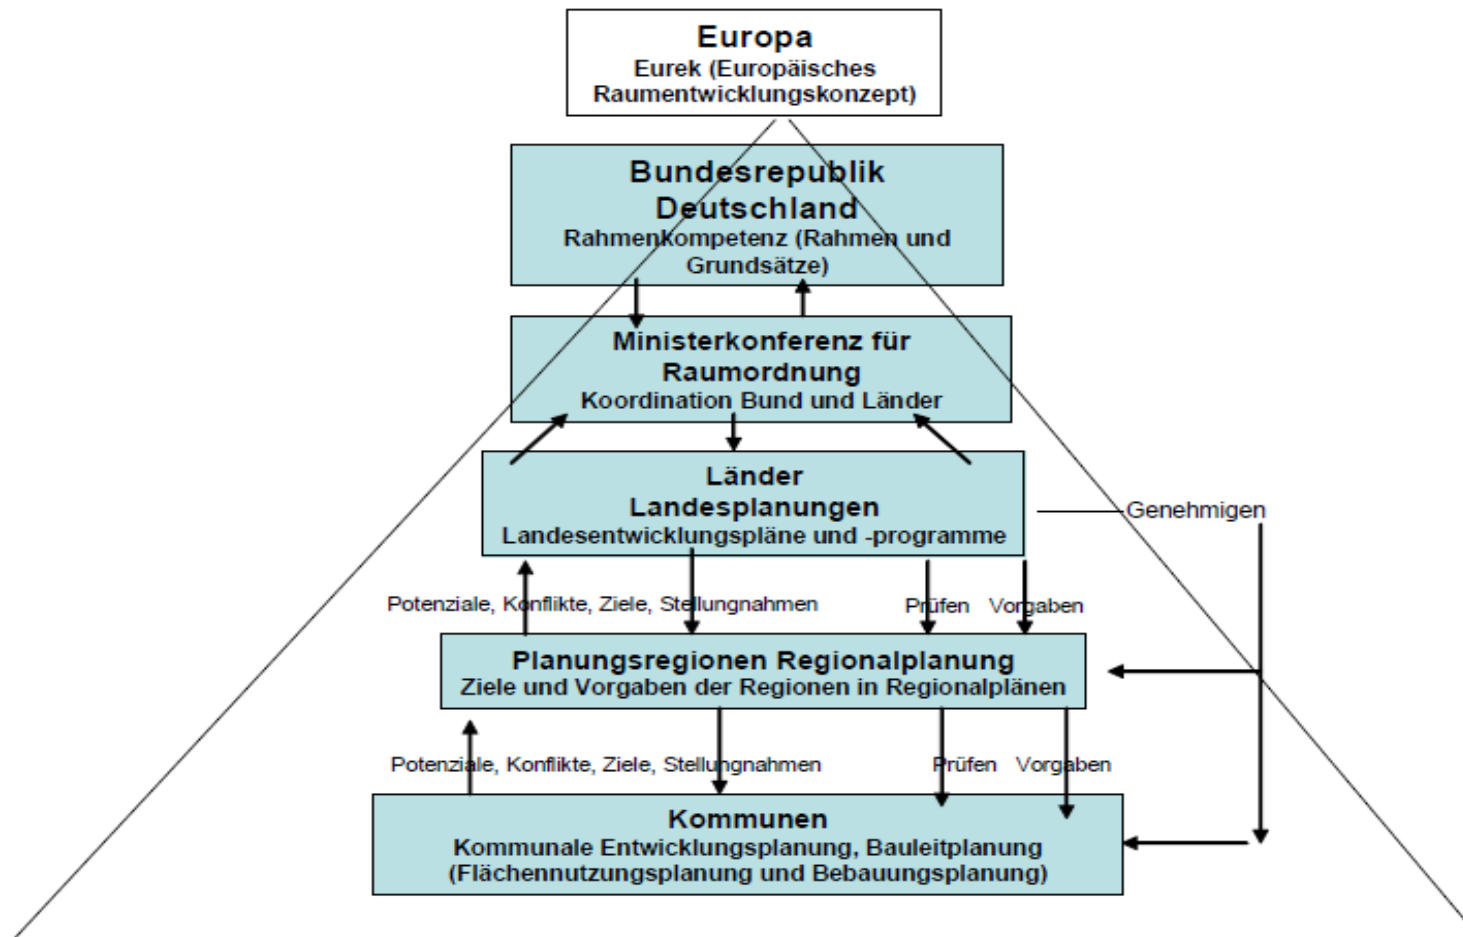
Europa
Eurek (Europäisches Raumentwicklungskonzept)

Bundesrepublik Deutschland
Rahmenkompetenz (Rahmen und Grundsätze)

Ministerkonferenz für Raumordnung
Koordination Bund und Länder

Länder
Landesplanungen
Landesentwicklungspläne und -programme

Genehmigen

Potenziale, Konflikte, Ziele, Stellungnahmen

Prüfen Vorgaben

Planungsregionen Regionalplanung
Ziele und Vorgaben der Regionen in Regionalplänen

Potenziale, Konflikte, Ziele, Stellungnahmen

Prüfen Vorgaben

Kommunen
Kommunale Entwicklungsplanung, Bauleitplanung (Flächennutzungsplanung und Bebauungsplanung)